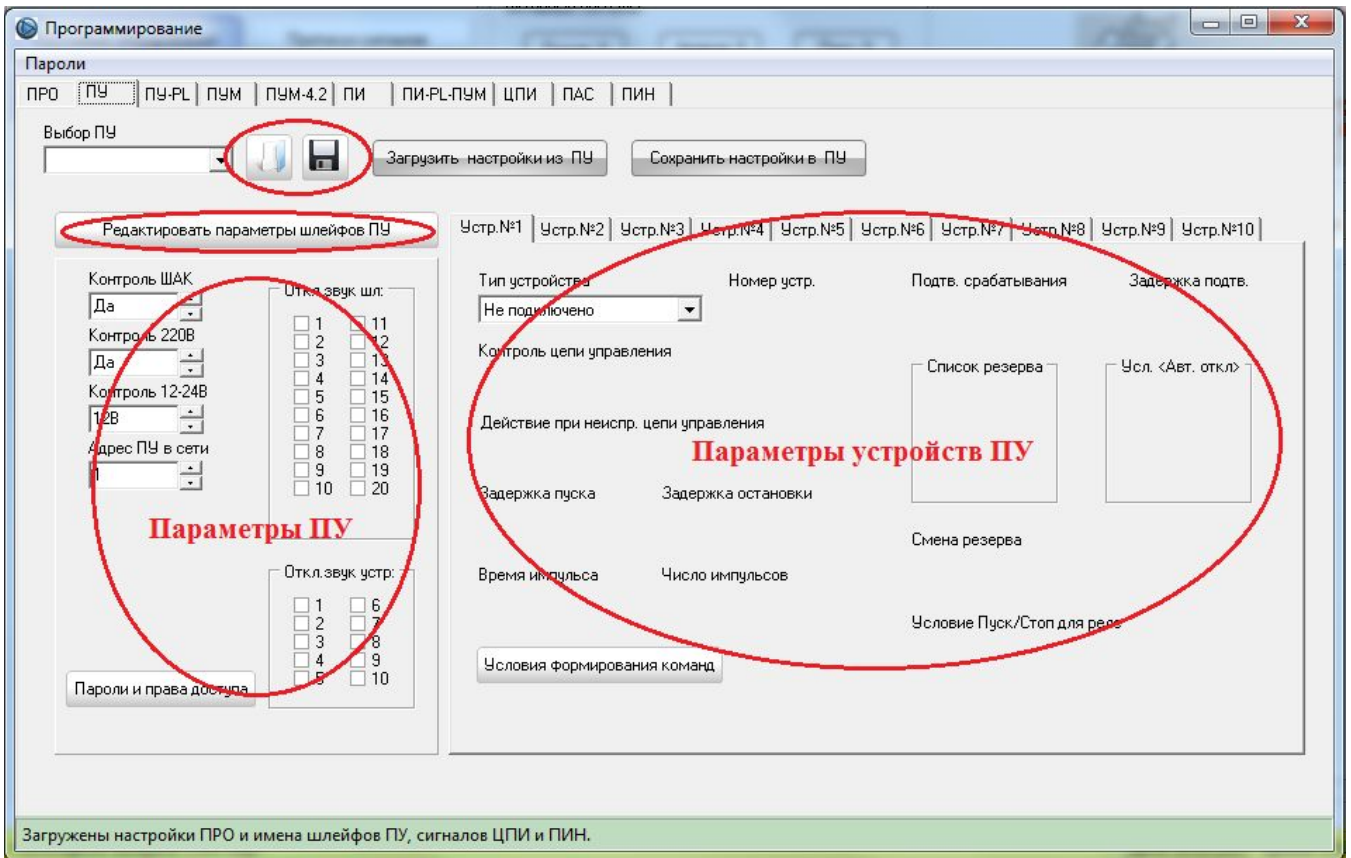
Программирование

Пароли

ПРО | ПУ | ПУ-PL | ПУМ | ПУМ-4.2 | ПИ | ПИ-PL-ПУМ | ЦПИ | ПАС | ПИН

Выбор ПУ

Загрузить настройки из ПУ

Сохранить настройки в ПУ

Редактировать параметры шлейфов ПУ

Контроль ШАК
Да
Контроль 220В
Да
Контроль 12-24В
12В
Адрес ПУ в сети
1

Откл.звук шл:
1 11
2 12
3 13
4 14
5 15
6 16
7 17
8 18
9 19
10 20

Параметры ПУ

Откл.звук устр:
1 6
2 7
3 8
4 9
5 10

Пароли и права доступа

Устр.№1 | Устр.№2 | Устр.№3 | Устр.№4 | Устр.№5 | Устр.№6 | Устр.№7 | Устр.№8 | Устр.№9 | Устр.№10

Тип устройства
Не подключено

Номер устр.

Подтв. срабатывания

Задержка подтв.

Контроль цепи управления

Список резерва

Усл. <Авт. откл>

Действие при неиспр. цепи управления

Параметры устройств ПУ

Задержка пуска

Задержка остановки

Смена резерва

Время импульса

Число импульсов

Условие Пуск/Стоп для реле

Условия формирования команд

Загружены настройки ПРО и имена шлейфов ПУ, сигналов ЦПИ и ПИН.